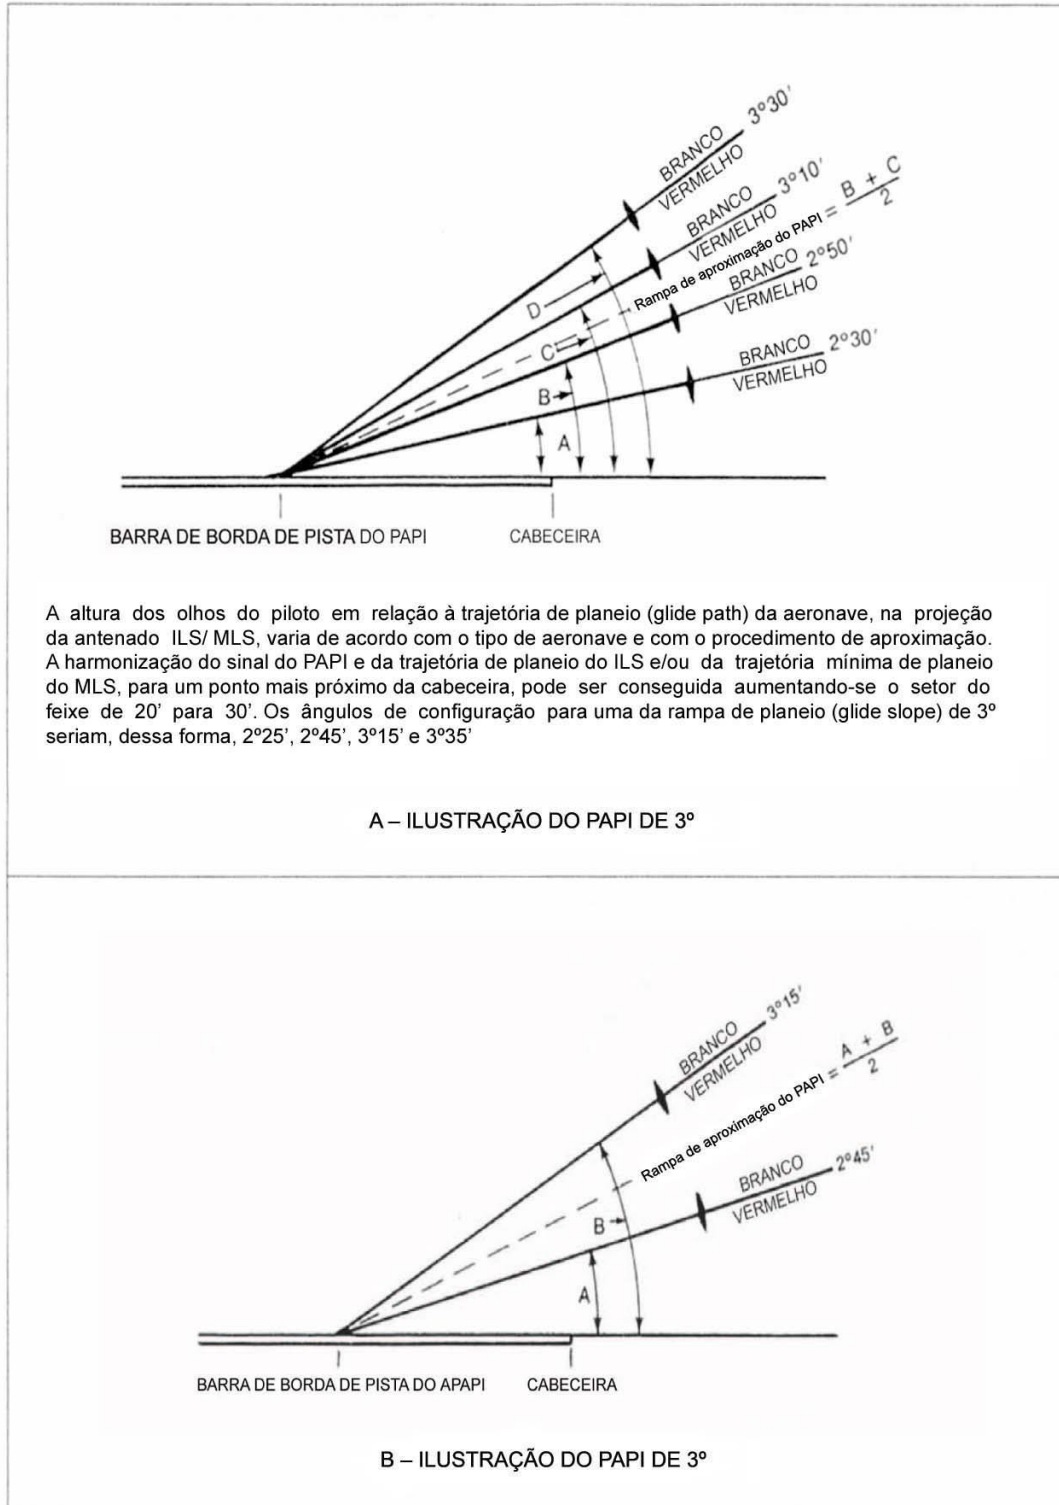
BRANCO
VERMELHO
3°30′

BRANCO
VERMELHO
3°10′

Rampa de aproximação do PAPI = $\frac{B + C}{2}$

BRANCO
VERMELHO
2°50′

BRANCO
VERMELHO
2°30′

D
C
B
A

BARRA DE BORDA DE PISTA DO PAPI
CABECEIRA

A altura dos olhos do piloto em relação à trajetória de planeio (glide path) da aeronave, na projeção da antenado ILS/ MLS, varia de acordo com o tipo de aeronave e com o procedimento de aproximação. A harmonização do sinal do PAPI e da trajetória de planeio do ILS e/ou da trajetória mínima de planeio do MLS, para um ponto mais próximo da cabeceira, pode ser conseguida aumentando-se o setor do feixe de 20’ para 30’. Os ângulos de configuração para uma da rampa de planeio (glide slope) de 3º seriam, dessa forma, 2º25’, 2º45’, 3º15’ e 3º35’

A – ILUSTRAÇÃO DO PAPI DE 3º

BRANCO
VERMELHO
3°15′

Rampa de aproximação do PAPI = $\frac{A + B}{2}$

BRANCO
VERMELHO
2°45′

B
A

BARRA DE BORDA DE PISTA DO APAPI
CABECEIRA

B – ILUSTRAÇÃO DO PAPI DE 3º